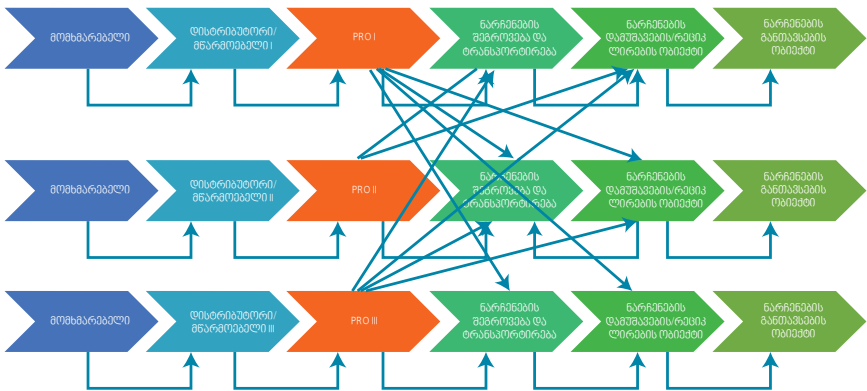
მომხმარებელი

დისტრიბუტორი/მწარმოებელი I

PRO I

ნარჩენების შეგროვება და ტრანსპორტირება

ნარჩენების დამუშავების/რეციკლირების ობიექტი

ნარჩენების განთავსების ობიექტი

მომხმარებელი

დისტრიბუტორი/მწარმოებელი II

PRO II

ნარჩენების შეგროვება და ტრანსპორტირება

ნარჩენების დამუშავების/რეციკლირების ობიექტი

ნარჩენების განთავსების ობიექტი

მომხმარებელი

დისტრიბუტორი/მწარმოებელი III

PRO III

ნარჩენების შეგროვება და ტრანსპორტირება

ნარჩენების დამუშავების/რეციკლირების ობიექტი

ნარჩენების განთავსების ობიექტი